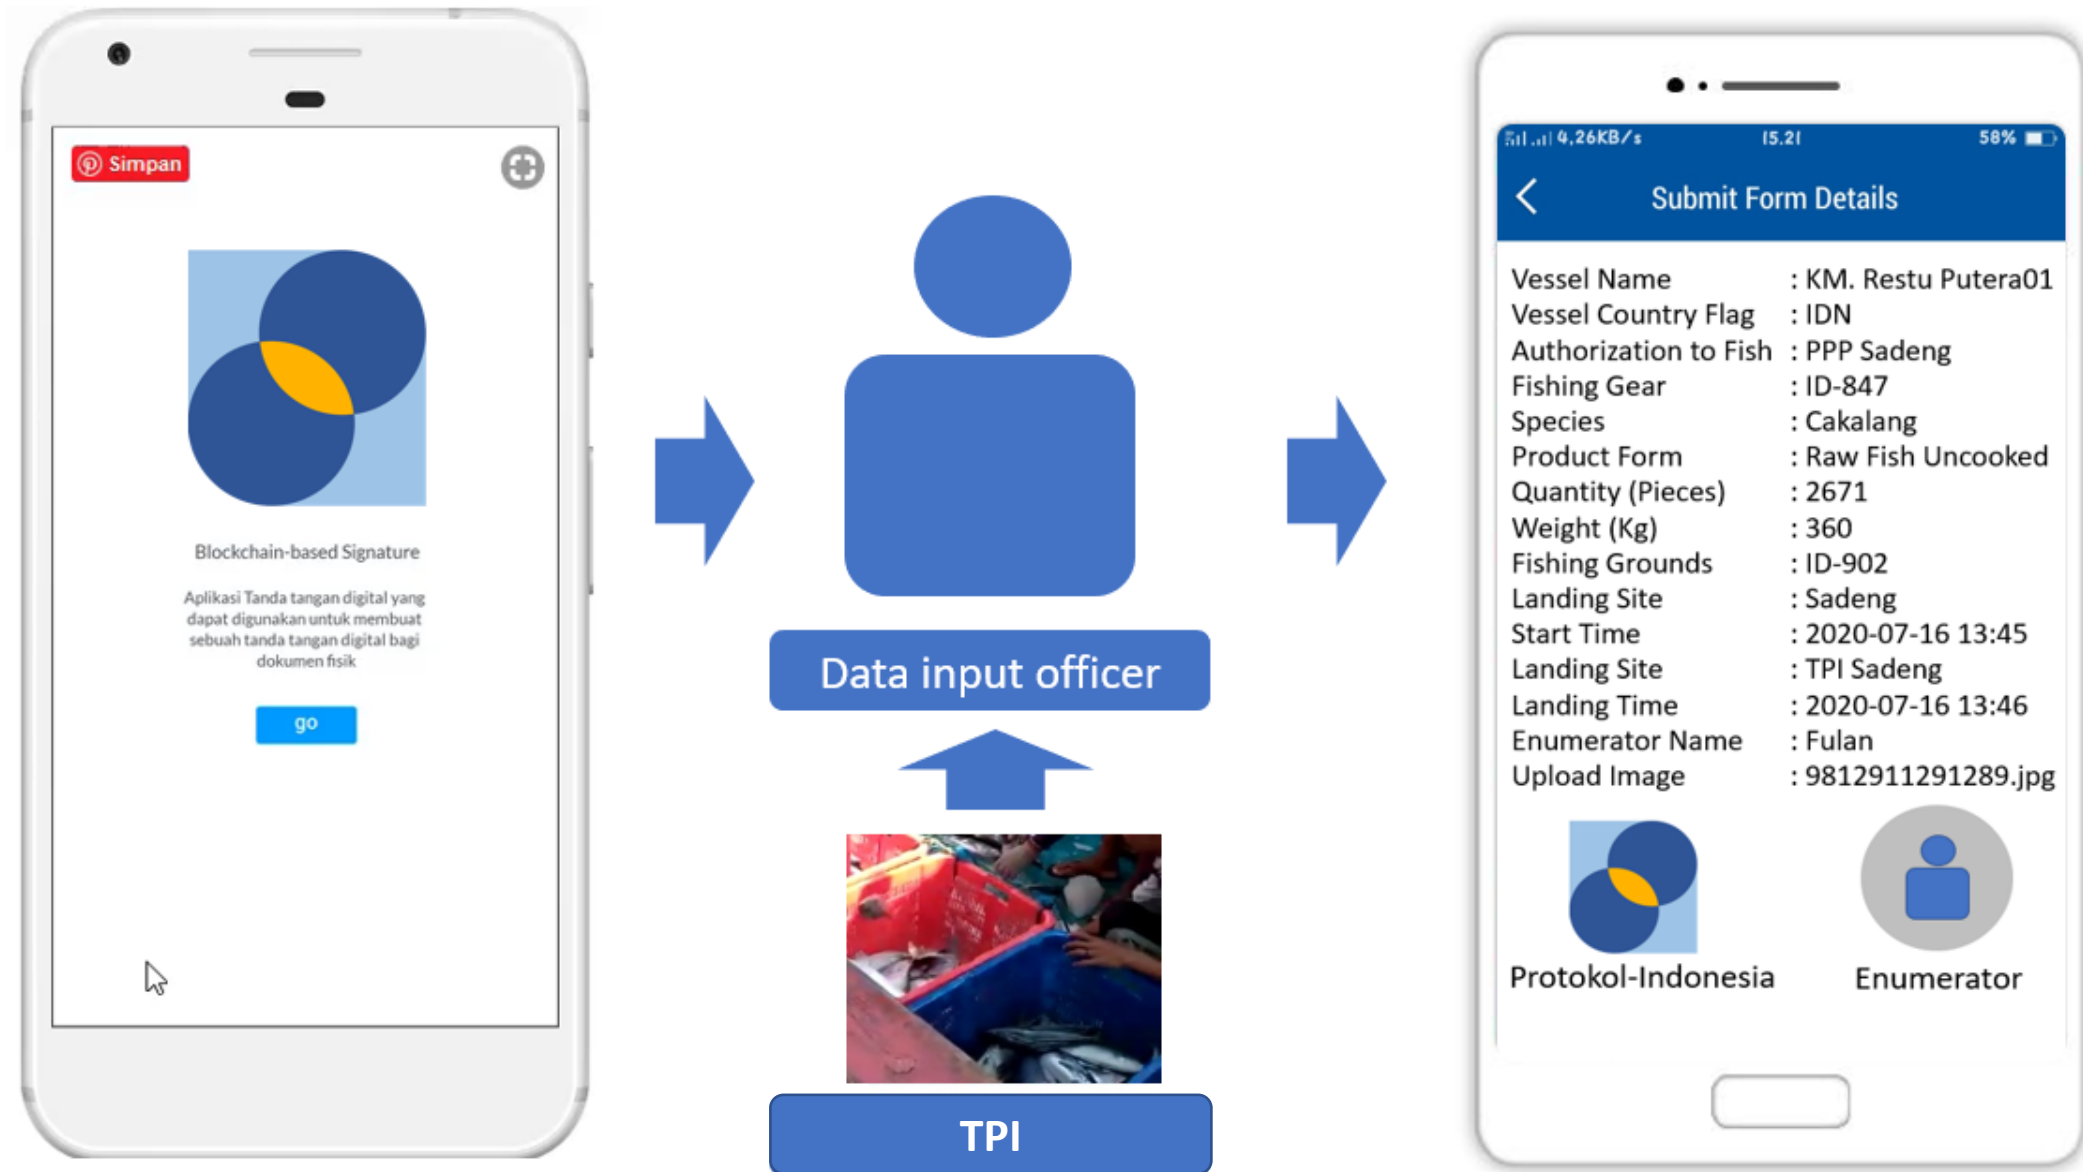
Simpan

Blockchain-based Signature

Aplikasi Tanda tangan digital yang dapat digunakan untuk membuat sebuah tanda tangan digital bagi dokumen fisik

go

Data input officer

TPI

4,26KB/s 15.21 58%

Submit Form Details

| | |
|---|---|
| Vessel Name | : KM. Restu Putera01 |
| Vessel Country Flag | : IDN |
| Authorization to Fish | : PPP Sadeng |
| Fishing Gear | : ID-847 |
| Species | : Cakalang |
| Product Form | : Raw Fish Uncooked |
| Quantity (Pieces) | : 2671 |
| Weight (Kg) | : 360 |
| Fishing Grounds | : ID-902 |
| Landing Site | : Sadeng |
| Start Time | : 2020-07-16 13:45 |
| Landing Site | : TPI Sadeng |
| Landing Time | : 2020-07-16 13:46 |
| Enumerator Name | : Fulan |
| Upload Image | : 9812911291289.jpg |

Protokol-Indonesia

Enumerator